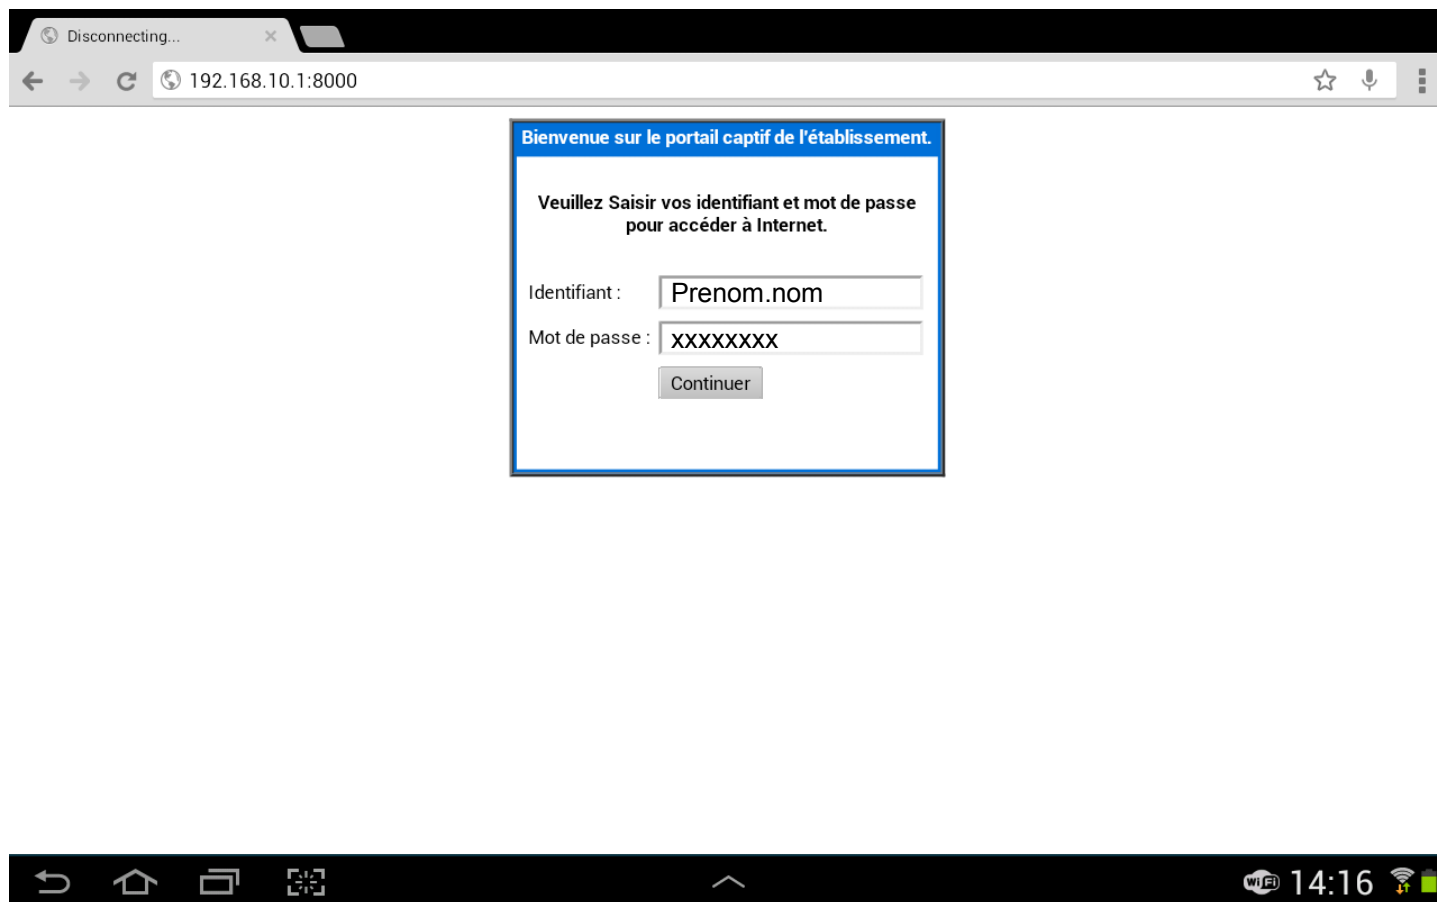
Disconnecting...

192.168.10.1:8000

Bienvenue sur le portail captif de l'établissement.

Veuillez Saisir vos identifiant et mot de passe pour accéder à Internet.

Identifiant : Prenom.nom

Mot de passe : xxxxxxxx

Continuer

Wi Fi 14:16